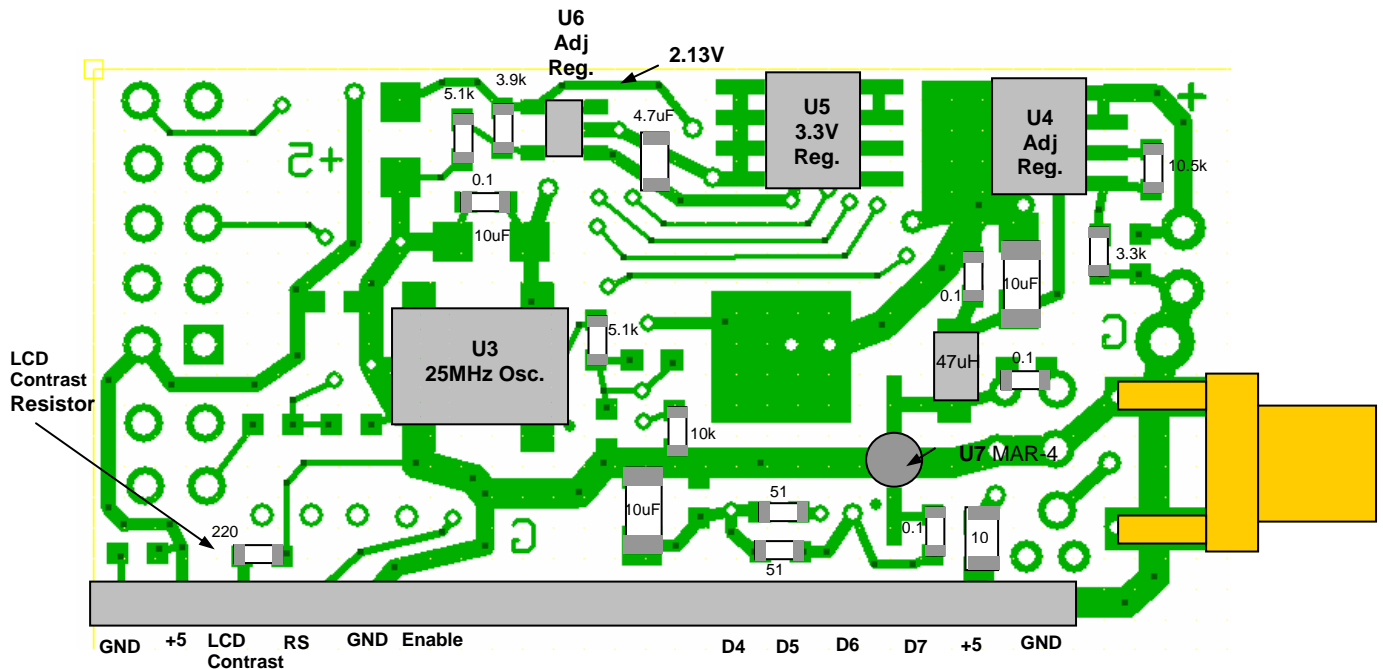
U6
Adj
Reg.

2.13V

3.9k

5.1k

4.7uF

U5
3.3V
Reg.

U4
Adj
Reg.

10.5k

0.1

10uF

3.3k

0.1

10uF

5.1k

U3
25MHz Osc.

47uH

0.1

10k

U7 MAR-4

LCD
Contrast
Resistor

220

10uF

51

51

0.1

10

GND +5 LCD Contrast RS GND Enable D4 D5 D6 D7 +5 GND